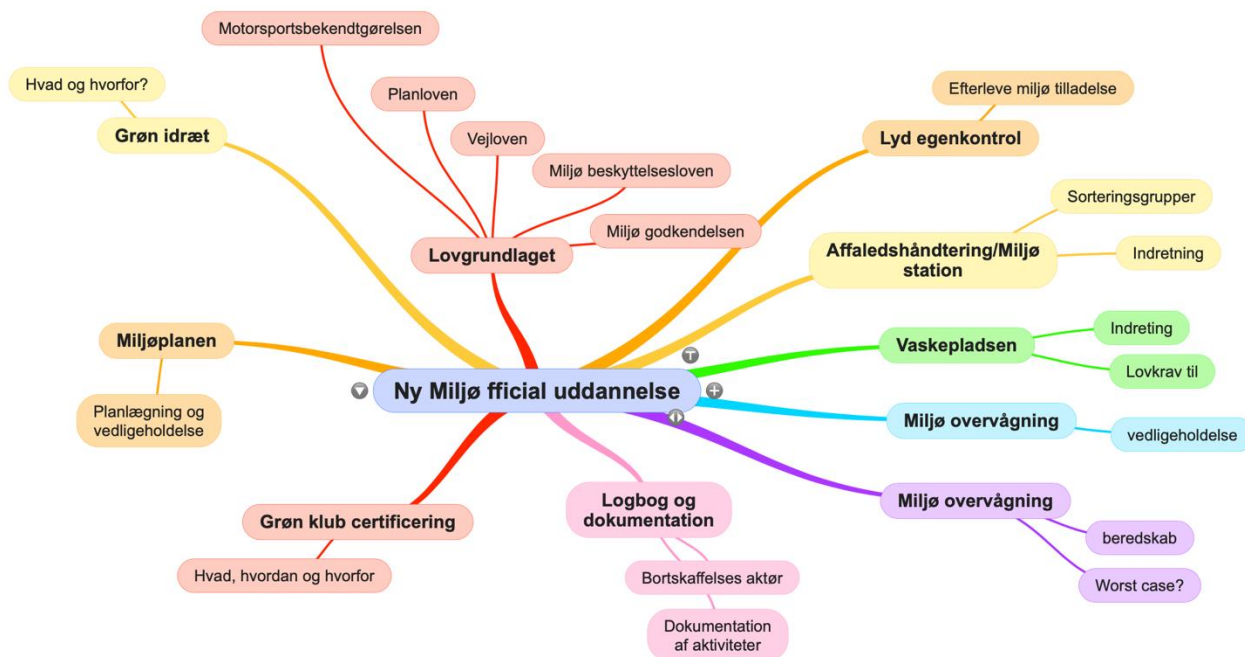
Ny Miljø fficial uddannelse

Motorsportsbekendtgørelsen

Hvad og hvorfor?

Grøn idræt

Planloven

Vejloven

Miljø beskyttelsesloven

Miljø godkendelsen

Lovgrundlaget

Efterleve miljø tilladelse

Lyd egenkontrol

Sorteringsgrupper

Affaledshåndtering/Miljø station

Indretning

Miljøplanen

Planlægning og vedligeholdelse

Vaskepladsen

Indreting

Lovkrav til

Miljø overvågning

vedligeholdelse

Miljø overvågning

beredskab

Worst case?

Grøn klub certificering

Hvad, hvordan og hvorfor

Logbog og dokumentation

Bortskaffelses aktør

Dokumentation af aktiviteter